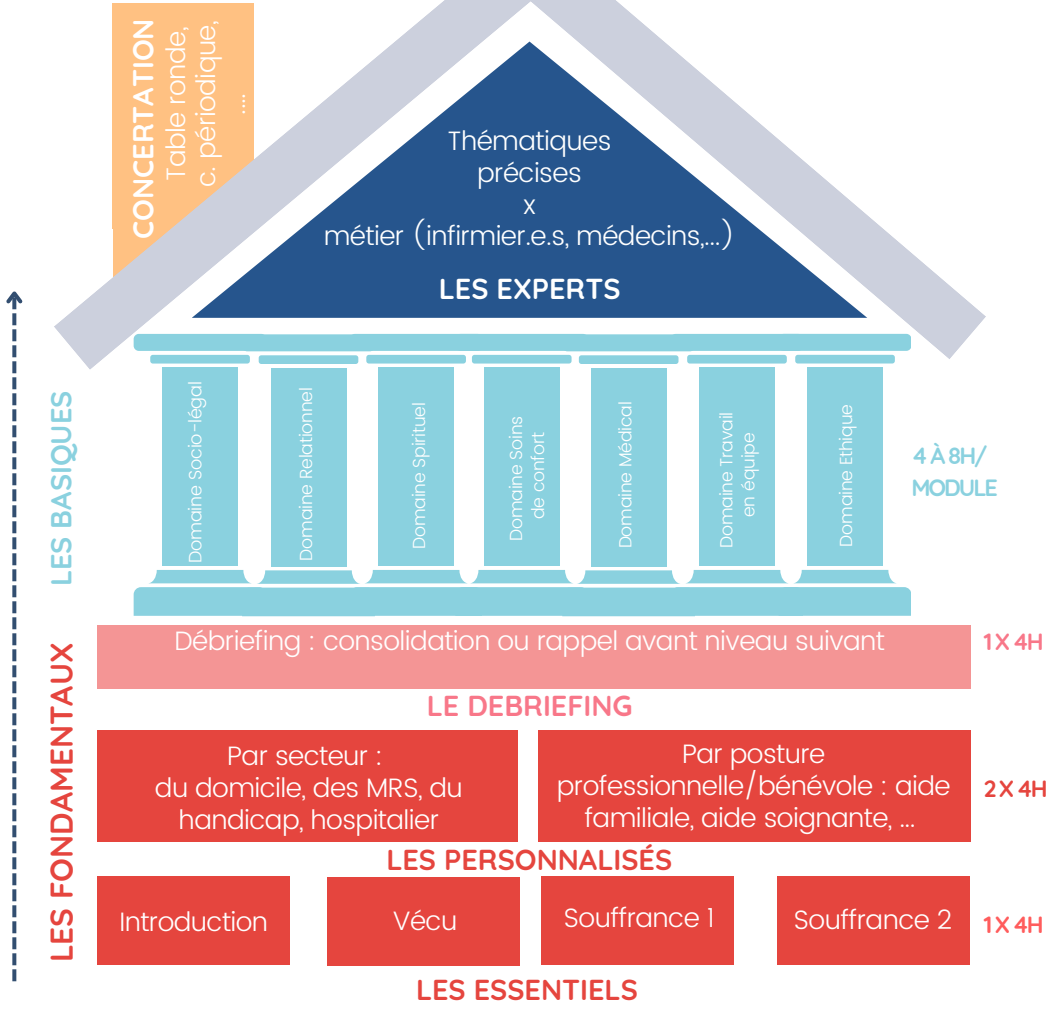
CONCERTATION
Table ronde,
c. périodique,
...

Thématiques précises
x
métier (infirmier.e.s, médecins,...)

LES EXPERTS

LES BASIQUES

Domaine Socio-légal

Domaine Relationnel

Domaine Spirituel

Domaine Soins de confort

Domaine Médical

Domaine Travail en équipe

Domaine Ethique

4 À 8H/ MODULE

LES FONDAMENTAUX

Débriefing : consolidation ou rappel avant niveau suivant

1 X 4H

LE DEBRIEFING

Par secteur :
du domicile, des MRS, du handicap, hospitalier

Par posture professionnelle/bénévole : aide familiale, aide soignante, ...

2 X 4H

LES PERSONNALISÉS

Introduction

Vécu

Souffrance 1

Souffrance 2

1 X 4H

LES ESSENTIELS